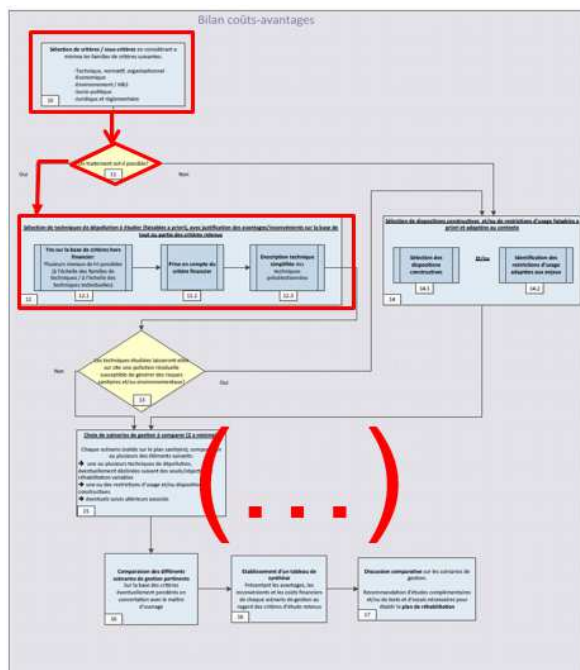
Bilan coûts-avantages

Sélection de critères / sous-critères en considérant a minima les familles de critères suivantes :

- Technique, normatif, organisationnel
- Economique
- Environnement / HSE
- Socio-politique
- Juridique et réglementaire

10

Un traitement est-il possible ?

11

Oui

Non

Sélection de techniques de dépollution à étudier (faisables a priori), avec justification des avantages/inconvénients sur la base de tout ou partie des critères retenus

Tri sur la base de critères hors financier

Plusieurs niveaux de tri possibles (à l'échelle des familles de techniques / à l'échelle des techniques individuelles)

12.1

Prise en compte du critère financier

12.2

Description technique simplifiée des techniques présélectionnées

12.3

12

Sélection de dispositions constructives, et/ou de restrictions d'usage faisables a priori et adaptées au contexte

Sélection des dispositions constructives

14.1

Et/ou

Identification des restrictions d'usage adaptées aux enjeux

14.2

14

Les techniques étudiées laissent-elles sur site une pollution résiduelle susceptible de générer des risques sanitaires et/ou environnementaux ?

13

Non

Oui

Choix de scénarios de gestion à comparer (2 a minima)

Chaque scénario (validé sur le plan sanitaire), comprend un ou plusieurs des éléments suivants :

➔ une ou plusieurs techniques de dépollution, éventuellement déclinées suivant les seuils/objectifs de réhabilitation variables
➔ une ou des restrictions d'usage et/ou dispositions constructives
➔ éventuels suivis ultérieurs associés

15

(...)

Comparaison des différents scénarios de gestion pertinents

Sur la base des critères éventuellement pondérés en concertation avec le maître d'ouvrage

16

Etablissement d'un tableau de synthèse

Présentant les avantages, les inconvénients et les coûts financiers de chaque scénario de gestion au regard des critères d'étude retenus

16

Discussion comparative sur les scénarios de gestion.

Recommandation d'études complémentaires et/ou de tests et d'essais nécessaires pour établir le plan de réhabilitation

17